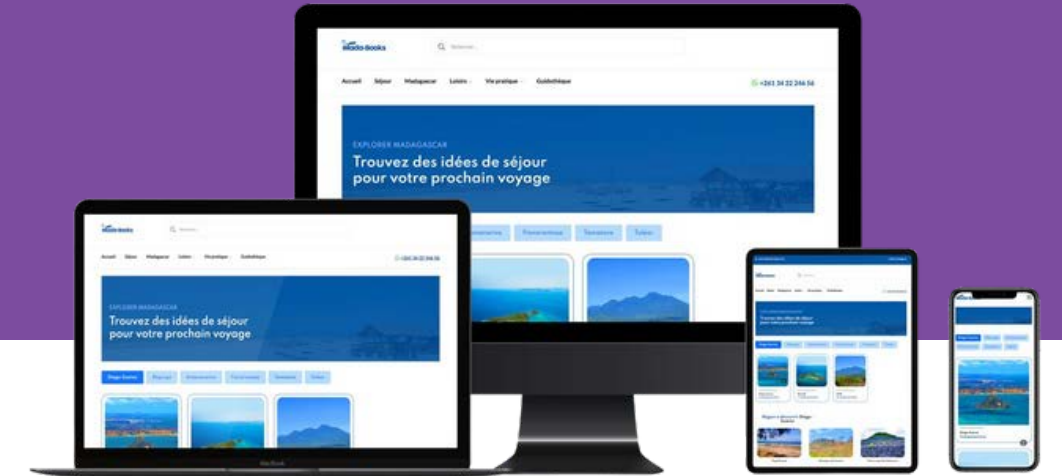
Mada-Books

Rechercher...

Accueil Séjour Madagascar Loisirs Vie pratique Guidothèque

+261 34 22 246 56

EXPLORER MADAGASCAR

Trouvez des idées de séjour pour votre prochain voyage

Fianarantsoa Toamasina Toliara

Mada-Books

Accueil Séjour Madagascar Loisirs Vie pratique Guidothèque

+261 34 22 246 56

EXPLORER MADAGASCAR

Trouvez des idées de séjour pour votre prochain voyage

Diego-Suarez

MacBook

Trouvez des idées de séjour pour votre prochain voyage

Diego-Suarez